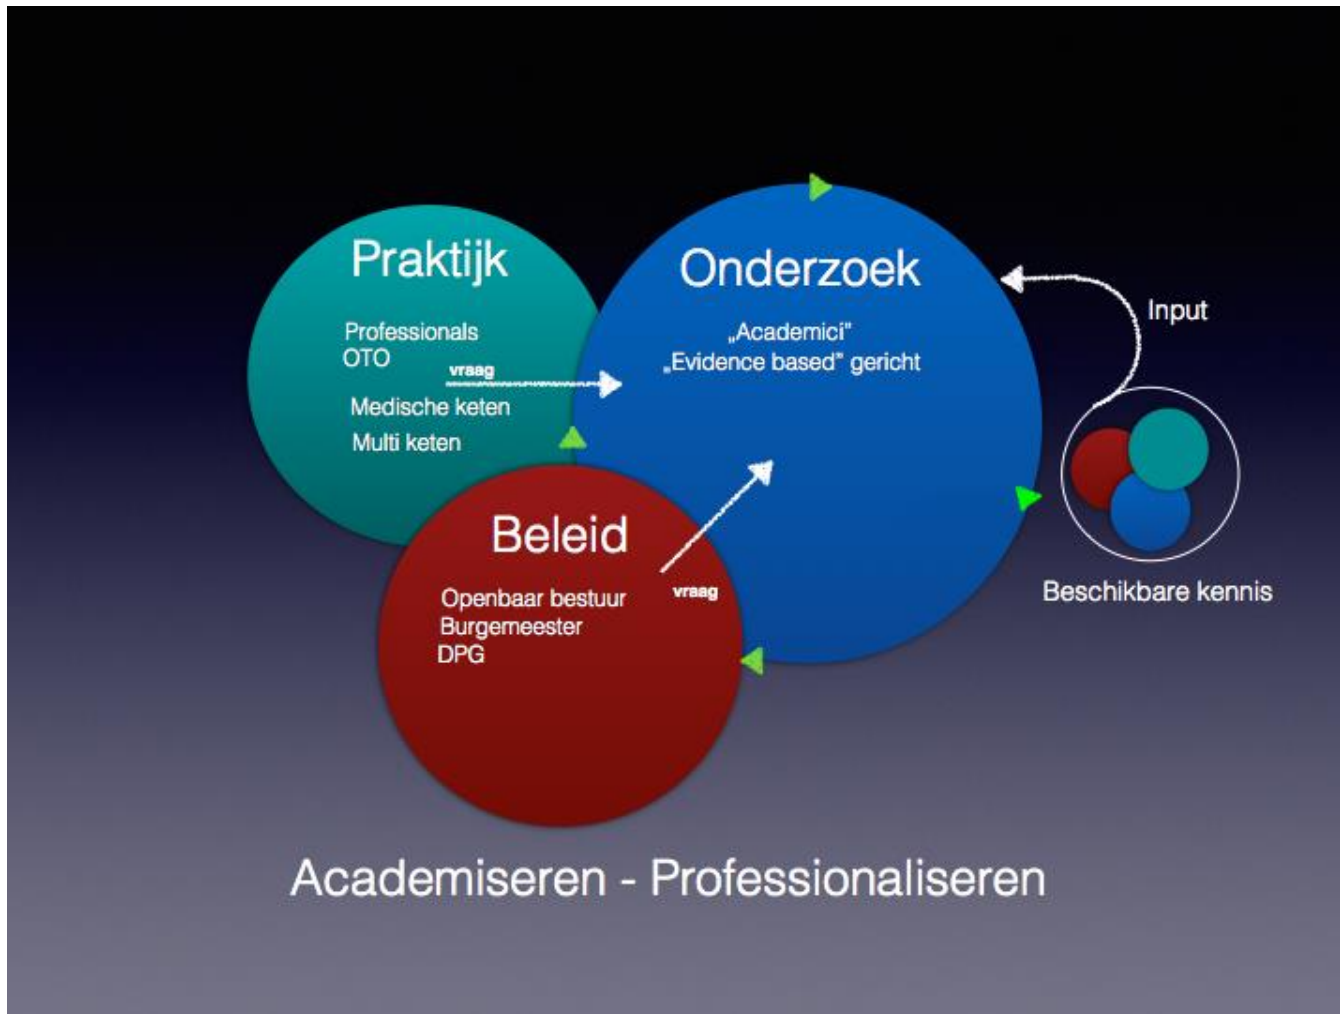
Praktijk

Professionals
OTO

vraag

Medische keten
Multi keten

Onderzoek

„Academici"
„Evidence based" gericht

Input

Beleid

Openbaar bestuur
Burgemeester
DPG

vraag

Beschikbare kennis

Academiseren - Professionaliseren